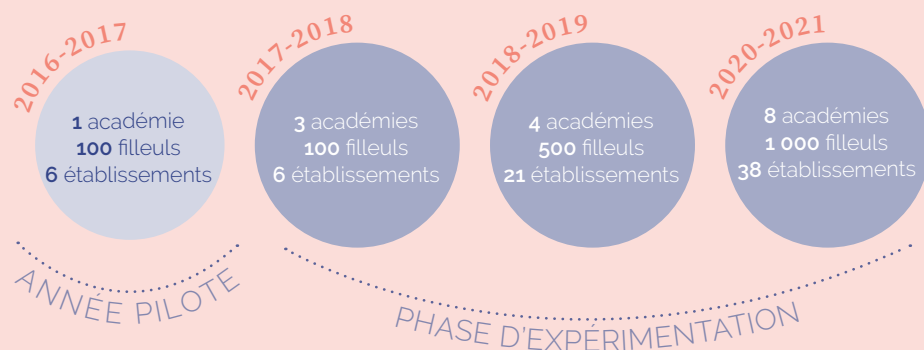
2016-2017

1 académie
100 filleuls
6 établissements

2017-2018

3 académies
100 filleuls
6 établissements

2018-2019

4 académies
500 filleuls
21 établissements

2020-2021

8 académies
1 000 filleuls
38 établissements

ANNÉE PILOTE

PHASE D'EXPÉRIMENTATION